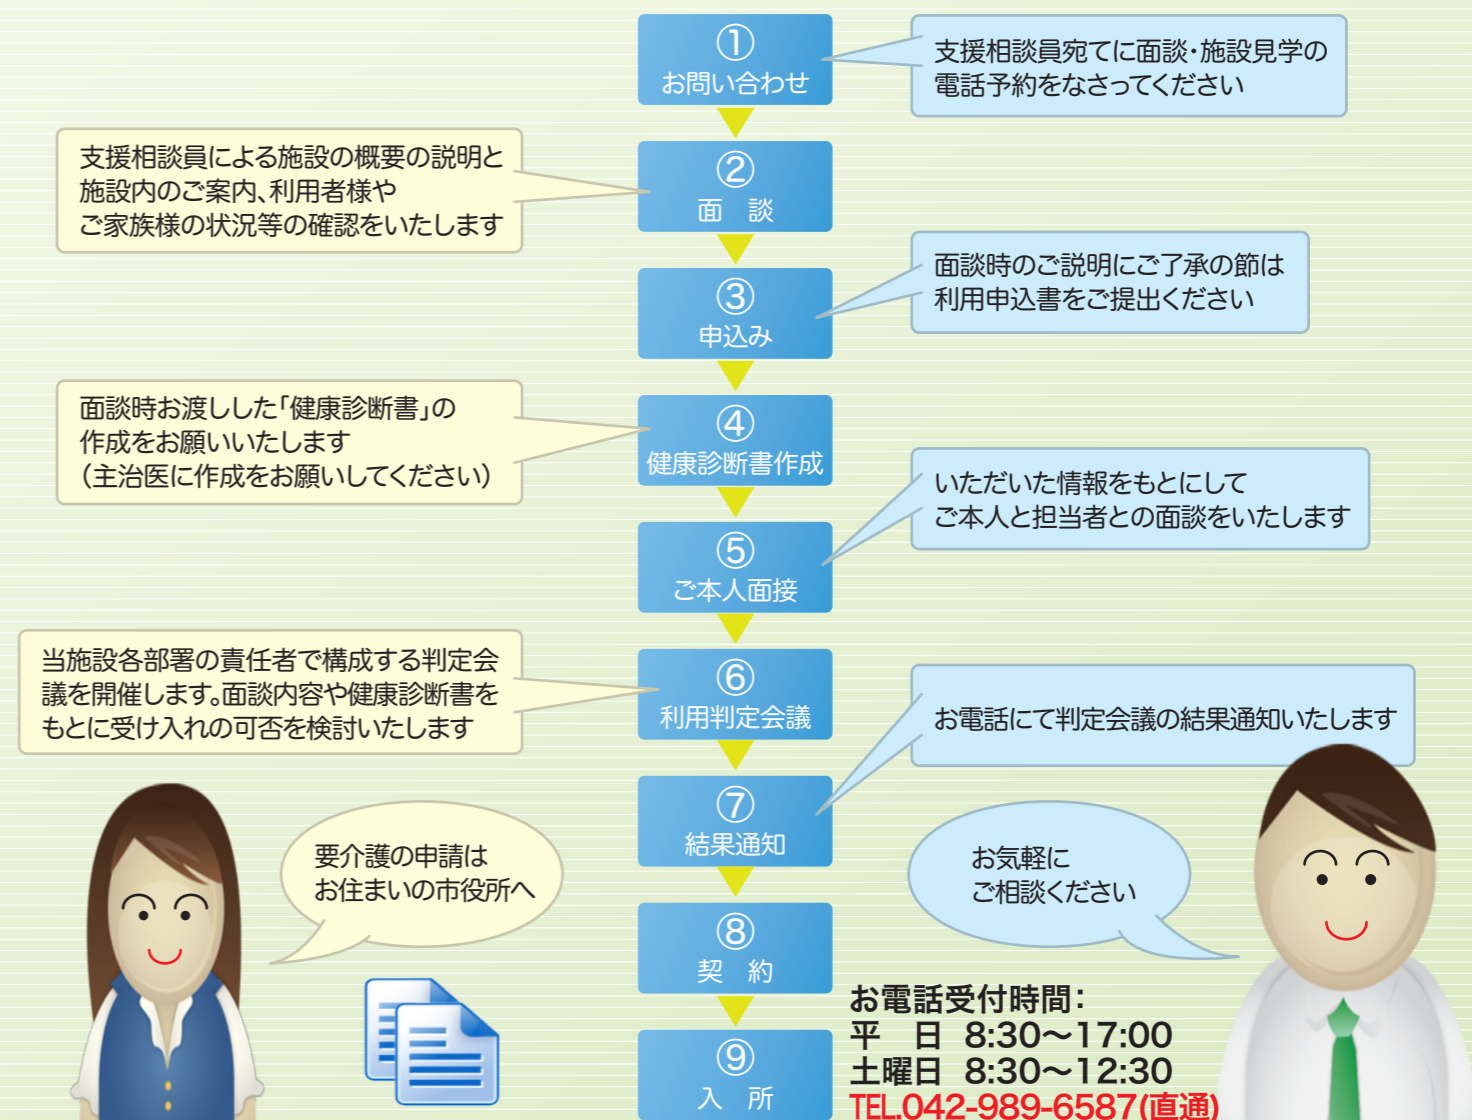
①
お問い合わせ

支援相談員宛てに面談・施設見学の電話予約をなさってください

支援相談員による施設の概要の説明と施設内のご案内、利用者様やご家族様の状況等の確認をいたします

②
面　談

面談時のご説明にご了承の節は利用申込書をご提出ください

③
申込み

面談時お渡しした「健康診断書」の作成をお願いいたします
（主治医に作成をお願いしてください）

④
健康診断書作成

いただいた情報をもとにしてご本人と担当者との面談をいたします

⑤
ご本人面接

当施設各部署の責任者で構成する判定会議を開催します。面談内容や健康診断書をもとに受け入れの可否を検討いたします

⑥
利用判定会議

お電話にて判定会議の結果通知いたします

⑦
結果通知

要介護の申請はお住まいの市役所へ

お気軽にご相談ください

⑧
契　約

⑨
入　所

お電話受付時間：
平　日　8:30～17:00
土曜日　8:30～12:30
TEL.042-989-6587(直通)